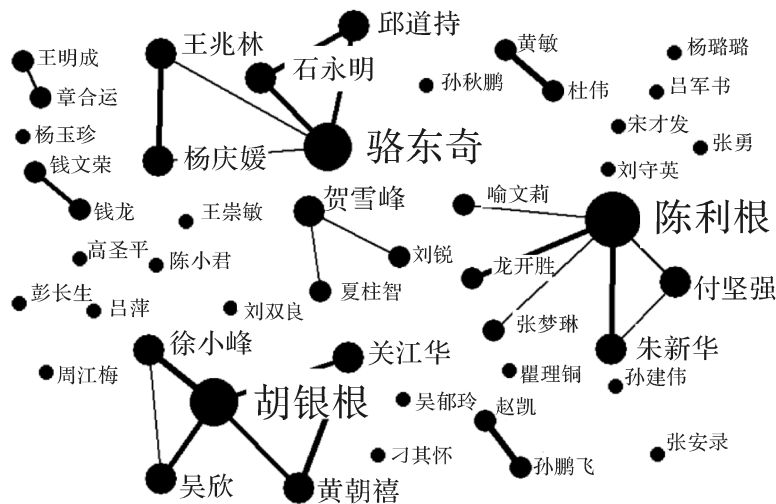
邱道持
王兆林
石永明
王明成
黄敏
杨璐璐
孙秋鹏
吕军书
章合运
杜伟
杨玉珍
骆东奇
宋才发
杨庆媛
张勇
钱文荣
刘守英
贺雪峰
喻文莉
钱龙
王崇敏
陈利根
高圣平
刘锐
陈小君
龙开胜
付坚强
彭长生
吕萍
夏柱智
刘双良
张梦琳
徐小峰
关江华
朱新华
周江梅
瞿理铜
孙建伟
胡银根
吴郁玲
赵凯
刁其怀
张安录
吴欣
孙鹏飞
黄朝禧